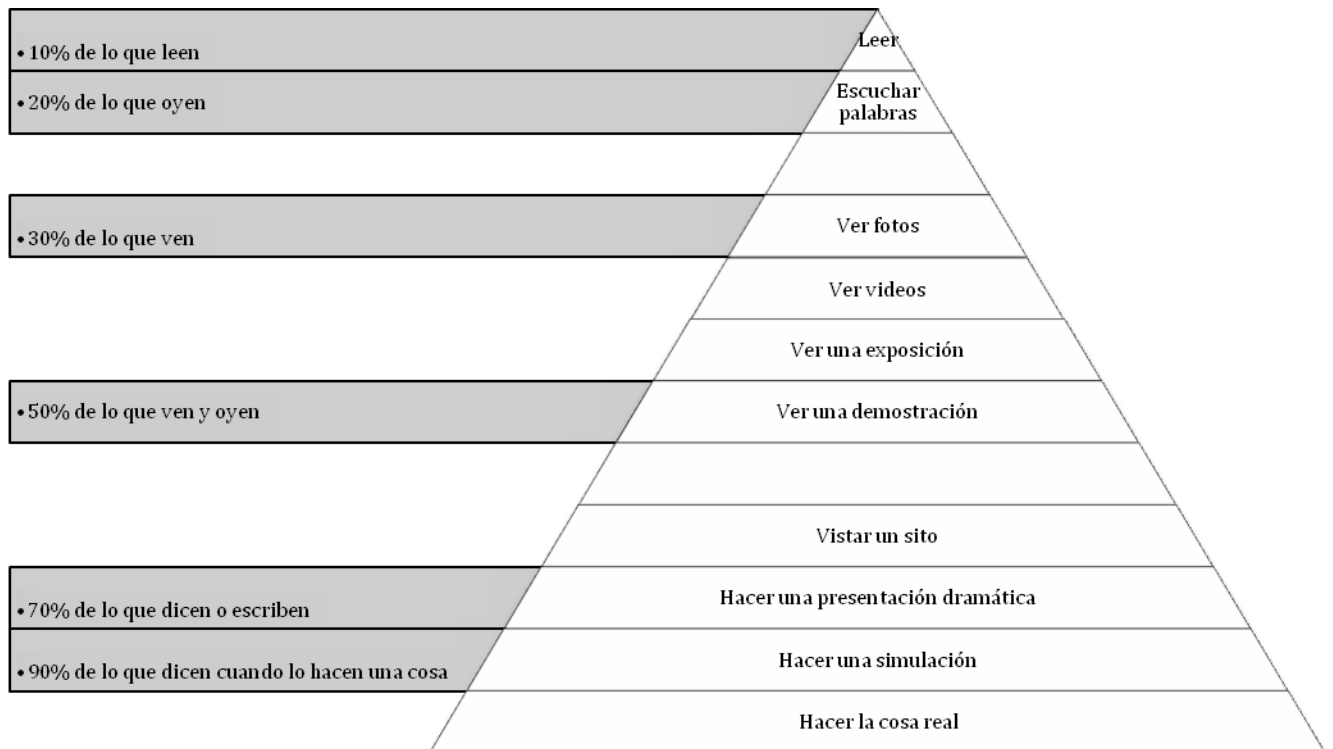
• 10% de lo que leen

Leer

• 20% de lo que oyen

Escuchar palabras

• 30% de lo que ven

Ver fotos

Ver videos

Ver una exposición

• 50% de lo que ven y oyen

Ver una demostración

Vistar un sito

• 70% de lo que dicen o escriben

Hacer una presentación dramática

• 90% de lo que dicen cuando lo hacen una cosa

Hacer una simulación

Hacer la cosa real